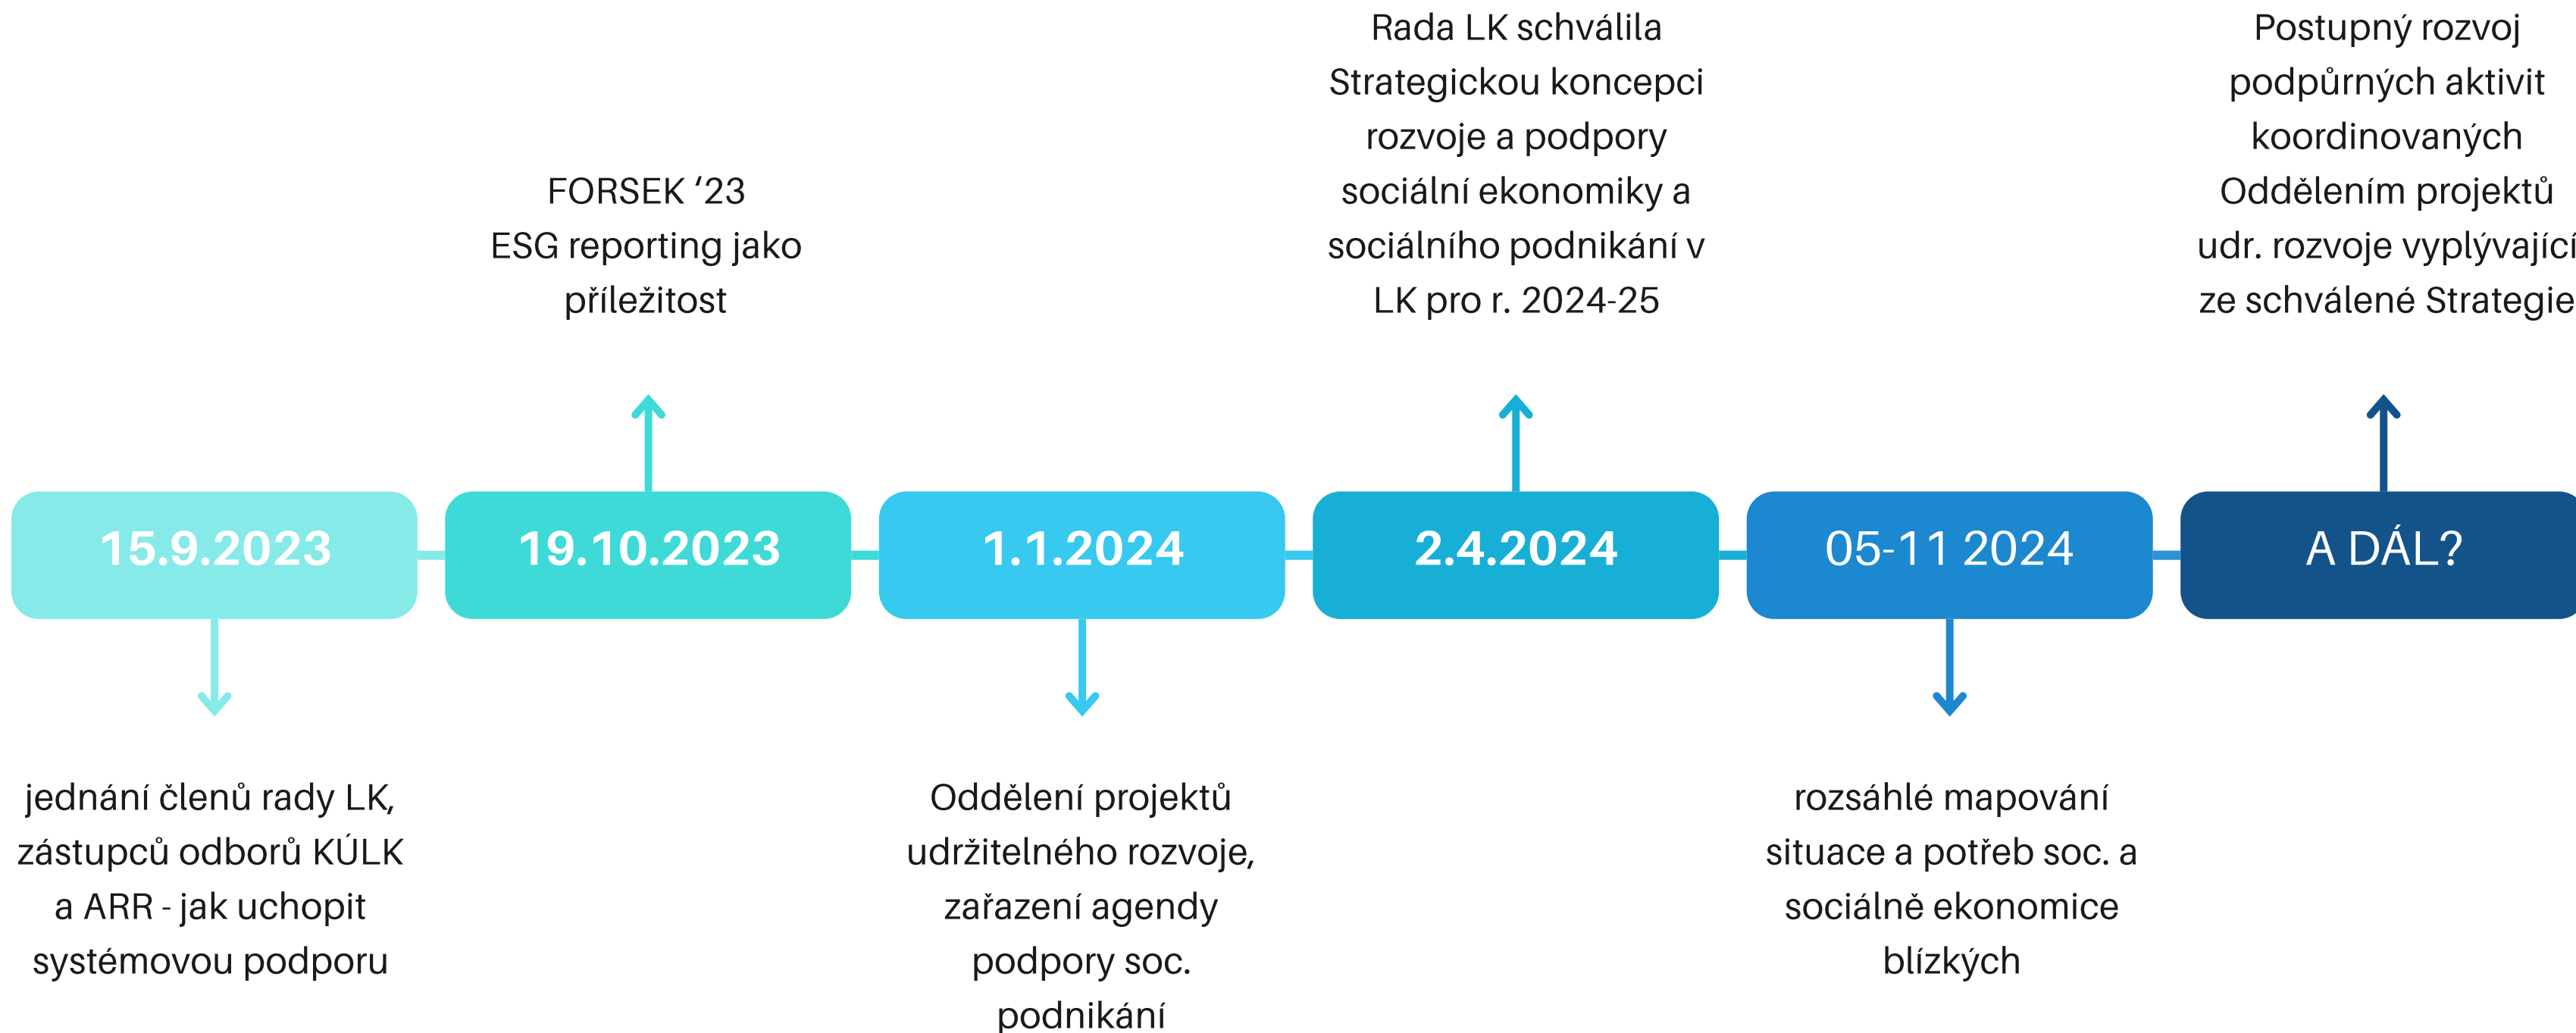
FORSEK ‘23
ESG reporting jako příležitost

Rada LK schválila Strategickou koncepci rozvoje a podpory sociální ekonomiky a sociálního podnikání v LK pro r. 2024-25

Postupný rozvoj podpůrných aktivit koordinovaných Oddělením projektů udr. rozvoje vyplývající ze schválené Strategie

15.9.2023

19.10.2023

1.1.2024

2.4.2024

05-11 2024

A DÁL?

jednání členů rady LK, zástupců odborů KÚLK a ARR - jak uchopit systémovou podporu

Oddělení projektů udržitelného rozvoje, zařazení agendy podpory soc. podnikání

rozsáhlé mapování situace a potřeb soc. a sociálně ekonomice blízkých